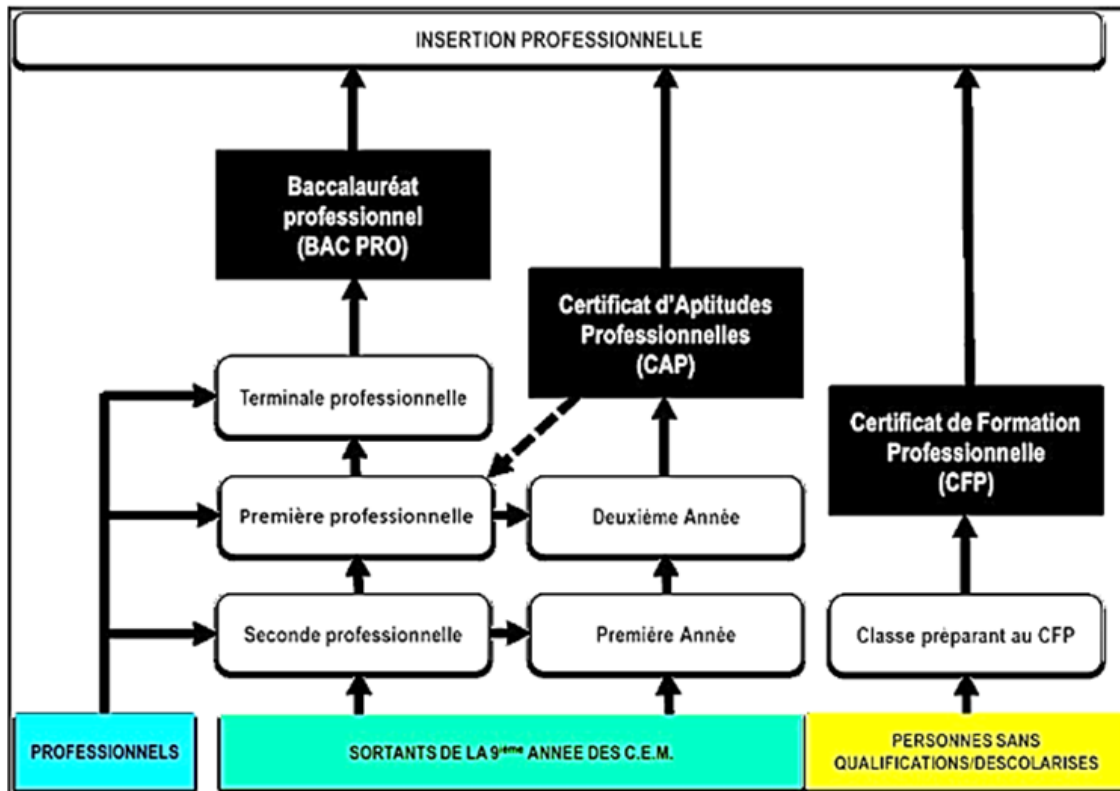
INSERTION PROFESSIONNELLE

Baccalauréat professionnel (BAC PRO)

Certificat d'Aptitudes Professionnelles (CAP)

Certificat de Formation Professionnelle (CFP)

Terminale professionnelle

Première professionnelle

Deuxième Année

Seconde professionnelle

Première Année

Classe préparant au CFP

PROFESSIONNELS

SORTANTS DE LA 9$^{ème}$ ANNEE DES C.E.M.

PERSONNES SANS QUALIFICATIONS/DESCOLARISES